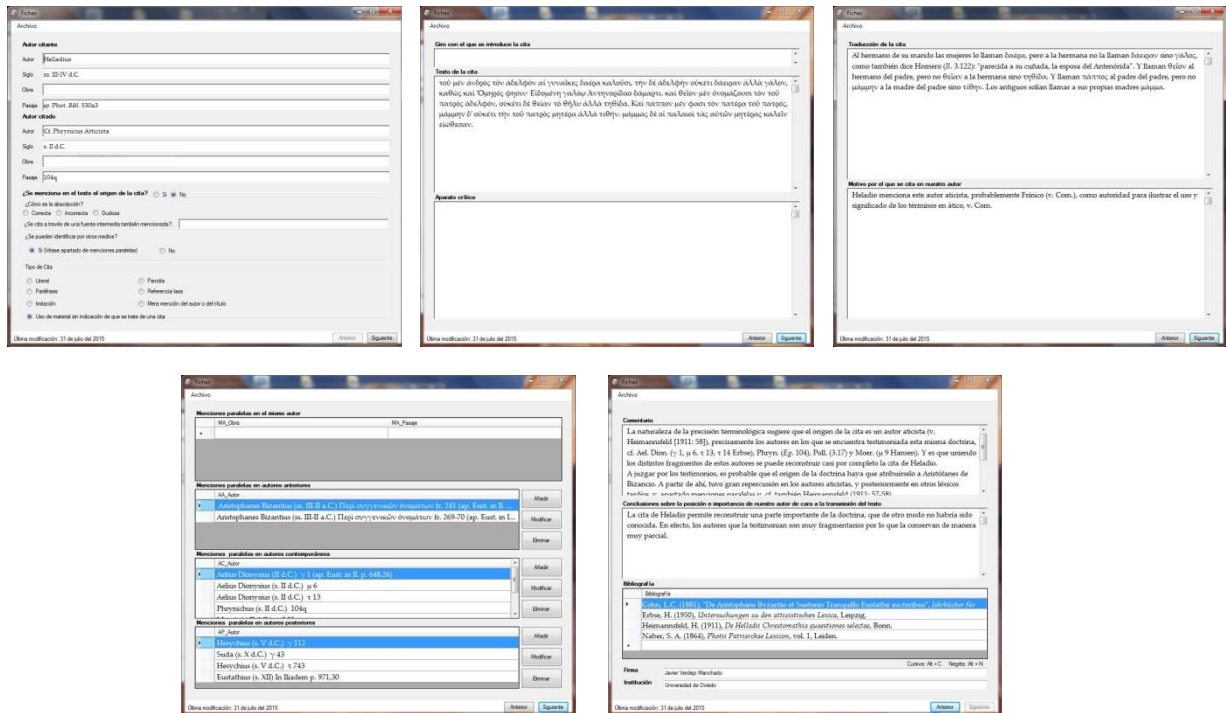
Fichas
Archivo

Autor citante
Autor Helladius
Siglo ss. III-IV d.C.
Obra
Pasaje ap. Phot. Bibl. 530a3
Autor citado
Autor Cf. Phrynichus Atticista
Siglo s. II d.C.
Obra
Pasaje 104q
¿Se menciona en el texto el origen de la cita? Sí No
¿Cómo es la adscripción?
Correcta Incorrecta Dudosa
¿Se cita a través de una fuente intermedia también mencionada?:
¿Se pueden identificar por otros medios?
Sí (Véase apartado de menciones paralelas) No
Tipo de Cita
Literal Parodia
Paráfrasis Referencia laxa
Imitación Mera mención del autor o del título
Uso de material sin indicación de que se trate de una cita
Última modificación: 31 de julio del 2015
Anterior Siguiente

Fichas
Archivo
Giro con el que se introduce la cita
Texto de la cita
τοῦ μὲν ἀνδρὸς τὸν ἀδελφὸν αἱ γυναῖκες δαέρα καλοῦσι, τὴν δὲ ἀδελφὴν οὐκέτι δάειραν ἀλλὰ γάλον, καθὼς καὶ Ὅμηρος φησιν· Εἰδομένη γαλόῳ Ἀντηνορίδαο δάμαρτι. καὶ θεῖον μὲν ὀνομάζουσι τὸν τοῦ πατρὸς ἀδελφόν, οὐκέτι δὲ θεῖαν τὸ θῆλυ ἀλλὰ τηθίδα. Καὶ πάππον μέν φασι τὸν πατέρα τοῦ πατρός, μάμμην δ' οὐκέτι τὴν τοῦ πατρὸς μητέρα ἀλλὰ τιθήν. μάμμας δὲ οἱ παλαιοὶ τὰς αὐτῶν μητέρας καλεῖν εἰώθεσαν.
Aparato crítico
Última modificación: 31 de julio del 2015
Anterior Siguiente

Fichas
Archivo
Traducción de la cita
Al hermano de su marido las mujeres lo llaman δαέρα, pero a la hermana no la llaman δάειραν sino γάλος, como también dice Homero (Il. 3.122): "parecida a su cuñada, la esposa del Antenórida". Y llaman θεῖον al hermano del padre, pero no θεῖαν a la hermana sino τηθίδα. Y llaman πάππος al padre del padre, pero no μάμμην a la madre del padre sino τιθήν. Los antiguos solían llamar a sus propias madres μάμμα.
Motivo por el que se cita en nuestro autor
Heladio menciona este autor aticista, probablemente Frínico (v. Com.), como autoridad para ilustrar el uso y significado de los términos en ático, v. Com.
Última modificación: 31 de julio del 2015
Anterior Siguiente

Fichas
Archivo
Menciones paralelas en el mismo autor
| MA_Obra | MA_Pasaje |
|---|---|
Menciones paralelas en autores anteriores
| AA_Autor |
|---|
| Aristophanes Bizantius (ss. III-II a.C.) Περὶ συγγενικῶν ὀνομάτων fr. 243 (ap. Eust. in Il. ... |
| Aristophanes Bizantius (ss. III-II a.C.) Περὶ συγγενικῶν ὀνομάτων fr. 269-70 (ap. Eust. in I... |
Añadir Modificar Eliminar
Menciones paralelas en autores contemporáneos
| AC_Autor |
|---|
| Aelius Dionysius (II d.C.) γ 1 (ap. Eust. in Il. p. 648,26) |
| Aelius Dionysius (s. II d.C.) μ 6 |
| Aelius Dionysius (s. II d.C.) τ 13 |
| Phrynichus (s. II d.C.) 104q |
Añadir Modificar Eliminar
Menciones paralelas en autores posteriores
| AP_Autor |
|---|
| Hesychius (s. V d.C.) γ 112 |
| Suda (s. X d.C.) γ 43 |
| Hesychius (s. V d.C.) τ 743 |
| Eustathius (s. XII) In Iliadem p. 971,30 |
Añadir Modificar Eliminar
Última modificación: 31 de julio del 2015
Anterior Siguiente

Fichas
Archivo
Comentario
La naturaleza de la precisión terminológica sugiere que el origen de la cita es un autor aticista (v. Heimannsfeld [1911: 58]), precisamente los autores en los que se encuentra testimoniada esta misma doctrina, cf. Ael. Dion. (γ 1, μ 6, τ 13, τ 14 Erbse), Phryn. (Eg. 104), Poll. (3.17) y Moer. (μ 9 Hansen). Y es que uniendo los distintos fragmentos de estos autores se puede reconstruir casi por completo la cita de Heladio.
A juzgar por los testimonios, es probable que el origen de la doctrina haya que atribuírselo a Aristófanes de Bizancio. A partir de ahí, tuvo gran repercusión en los autores aticistas, y posteriormente en otros léxicos tardíos, v. apartado menciones paralelas y, cf. también Heimannsfeld (1911: 57-58).
Conclusiones sobre la posición e importancia de nuestro autor de cara a la transmisión del texto
La cita de Heladio permite reconstruir una parte importante de la doctrina, que de otro modo no habría sido conocida. En efecto, los autores que la testimonian son muy fragmentarios por lo que la conservan de manera muy parcial.
Bibliografía
| Bibliografía |
|---|
| Cohn, L.C. (1881), "De Aristophane Byzantio et Suetonio Tranquillo Eustathi auctoribus", Jahrbücher für |
| Erbse, H. (1950), Untersuchungen zu den attizistischen Lexica, Leipzig. |
| Heimannsfeld, H. (1911), De Helladii Chrestomathia questiones selectae, Bonn. |
| Naber, S. A. (1864), Photii Patriarchae Lexicon, vol. 1, Leiden. |
Cursiva: Alt + C Negrita: Alt + N
Firma Javier Verdejo Manchado
Institución Universidad de Oviedo
Última modificación: 31 de julio del 2015
Anterior Siguiente